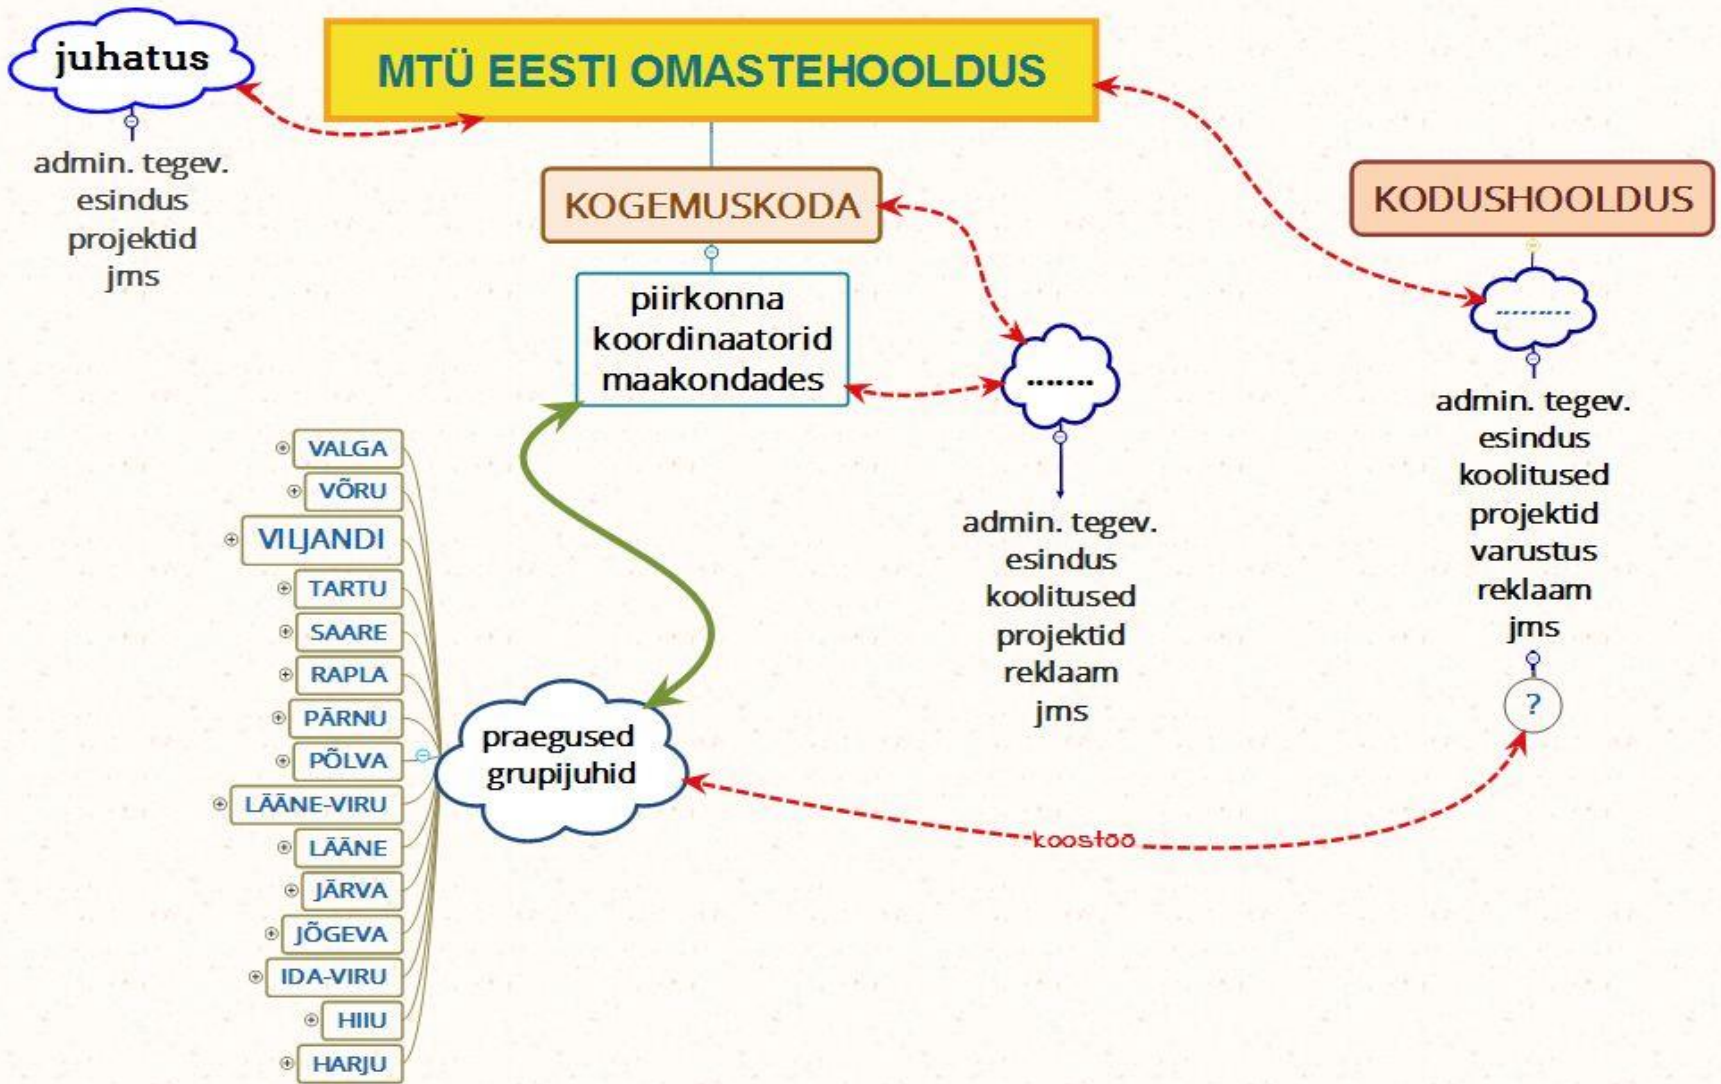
juhatus

admin. tegev.
esindus
projektid
jms

MTÜ EESTI OMASTEHOOLDUS

KOGEMUSKODA

piirkonna koordinaatorid maakondades

.......

admin. tegev.
esindus
koolitused
projektid
reklaam
jms

KODUSHOOLDUS

.........

admin. tegev.
esindus
koolitused
projektid
varustus
reklaam
jms

?

VALGA
VÕRU
VILJANDI
TARTU
SAARE
RAPLA
PÄRNU
PÕLVA
LÄÄNE-VIRU
LÄÄNE
JÄRVA
JÕGEVA
IDA-VIRU
HIIU
HARJU

praegused grupijuhid

koostöö